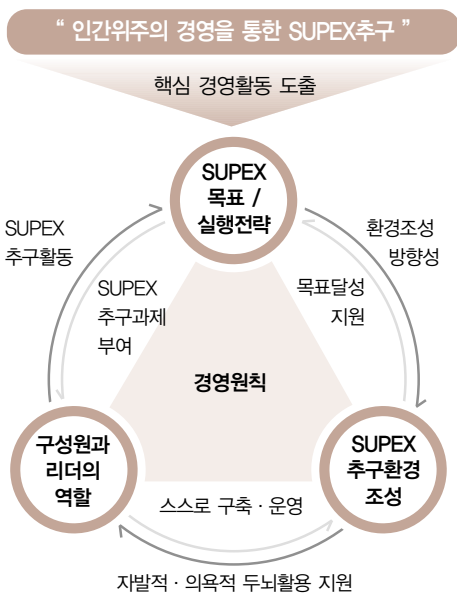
" 인간위주의 경영을 통한 SUPEX추구 "

핵심 경영활동 도출

SUPEX 목표 / 실행전략

SUPEX 추구활동

환경조성 방향성

SUPEX 추구과제 부여

목표달성 지원

경영원칙

구성원과 리더의 역할

SUPEX 추구환경 조성

스스로 구축 · 운영

자발적 · 의욕적 두뇌활용 지원